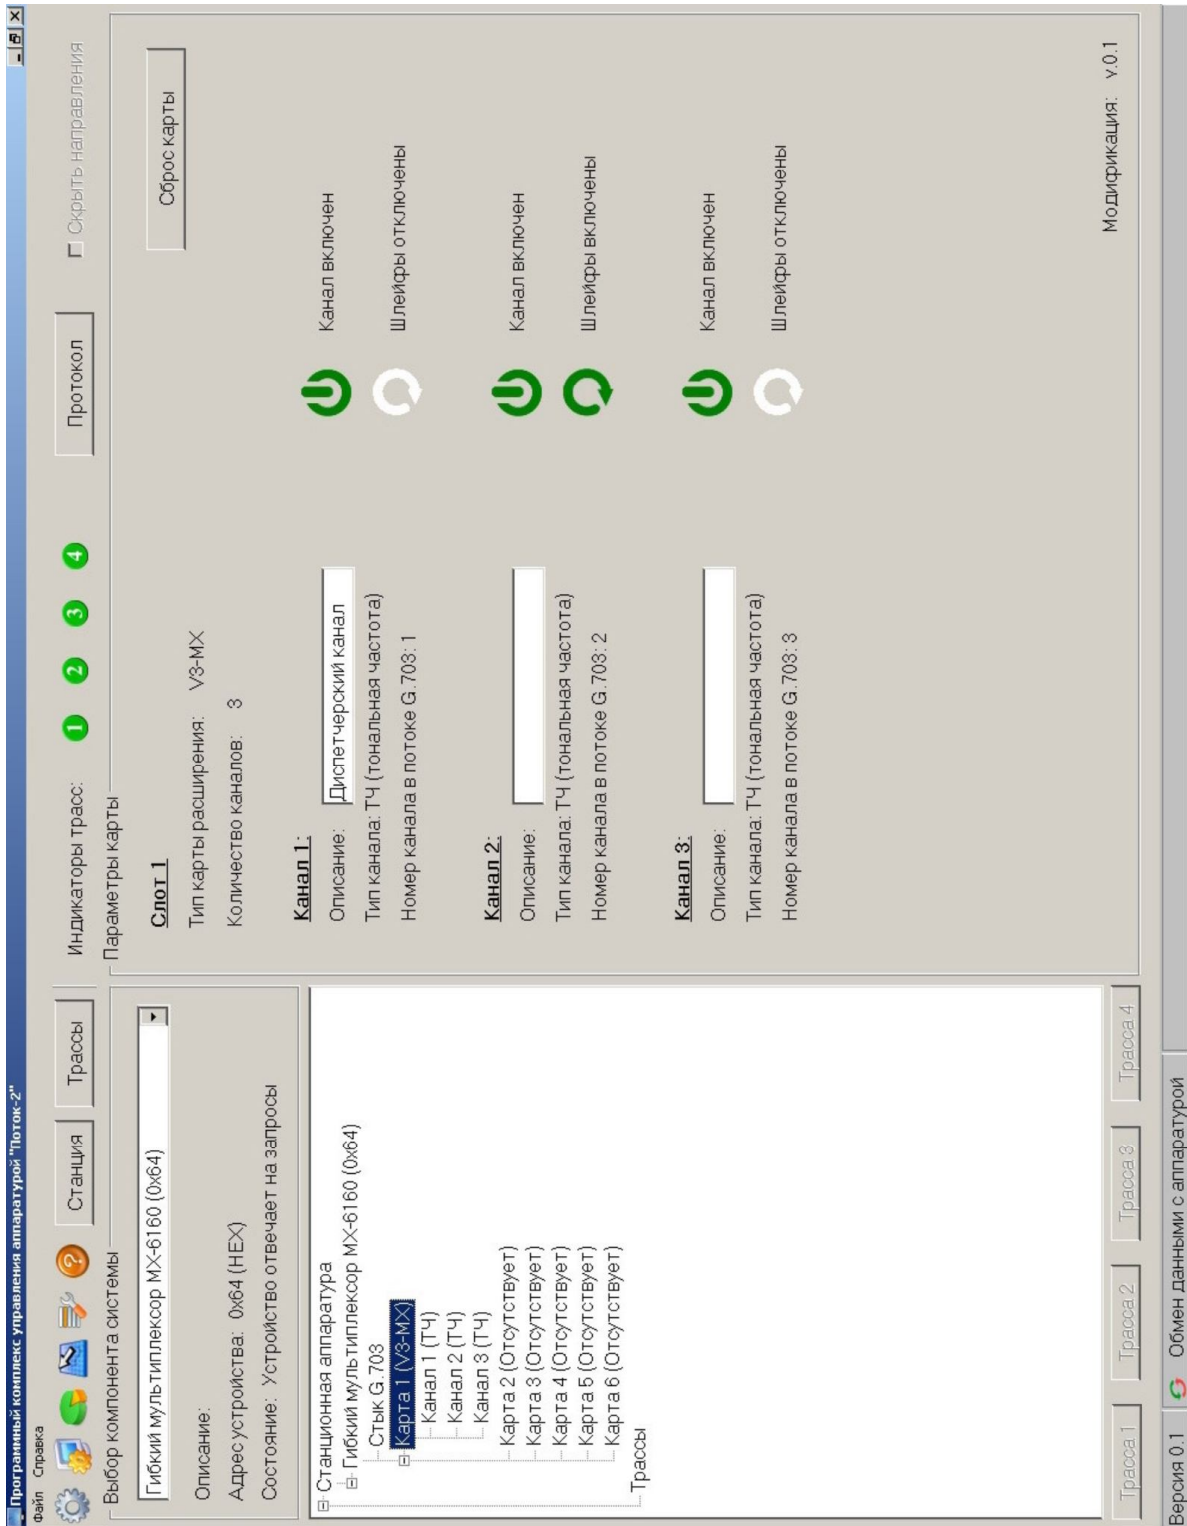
Программный комплекс управления аппаратурой "Поток-2"
Файл Справка
Станция Трассы
Индикаторы трасс: 1 2 3 4
Протокол
Скрыть направления
Выбор компонента системы
Гибкий мультиплексор MX-6160 (0x64)
Описание:
Адрес устройства: 0x64 (HEX)
Состояние: Устройство отвечает на запросы
Станционная аппаратура
Гибкий мультиплексор MX-6160 (0x64)
Стык G.703
Карта 1 (V3-MX)
Канал 1 (ТЧ)
Канал 2 (ТЧ)
Канал 3 (ТЧ)
Карта 2 (Отсутствует)
Карта 3 (Отсутствует)
Карта 4 (Отсутствует)
Карта 5 (Отсутствует)
Карта 6 (Отсутствует)
Трассы
Параметры карты
Слот 1
Тип карты расширения: V3-MX
Количество каналов: 3
Сброс карты
Канал 1:
Описание: Диспетчерский канал
Тип канала: ТЧ (тональная частота)
Номер канала в потоке G.703: 1
Канал включен
Шлейфы отключены
Канал 2:
Описание:
Тип канала: ТЧ (тональная частота)
Номер канала в потоке G.703: 2
Канал включен
Шлейфы включены
Канал 3:
Описание:
Тип канала: ТЧ (тональная частота)
Номер канала в потоке G.703: 3
Канал включен
Шлейфы отключены
Модификация: v.0.1
Трасса 1 Трасса 2 Трасса 3 Трасса 4
Версия 0.1 Обмен данными с аппаратурой